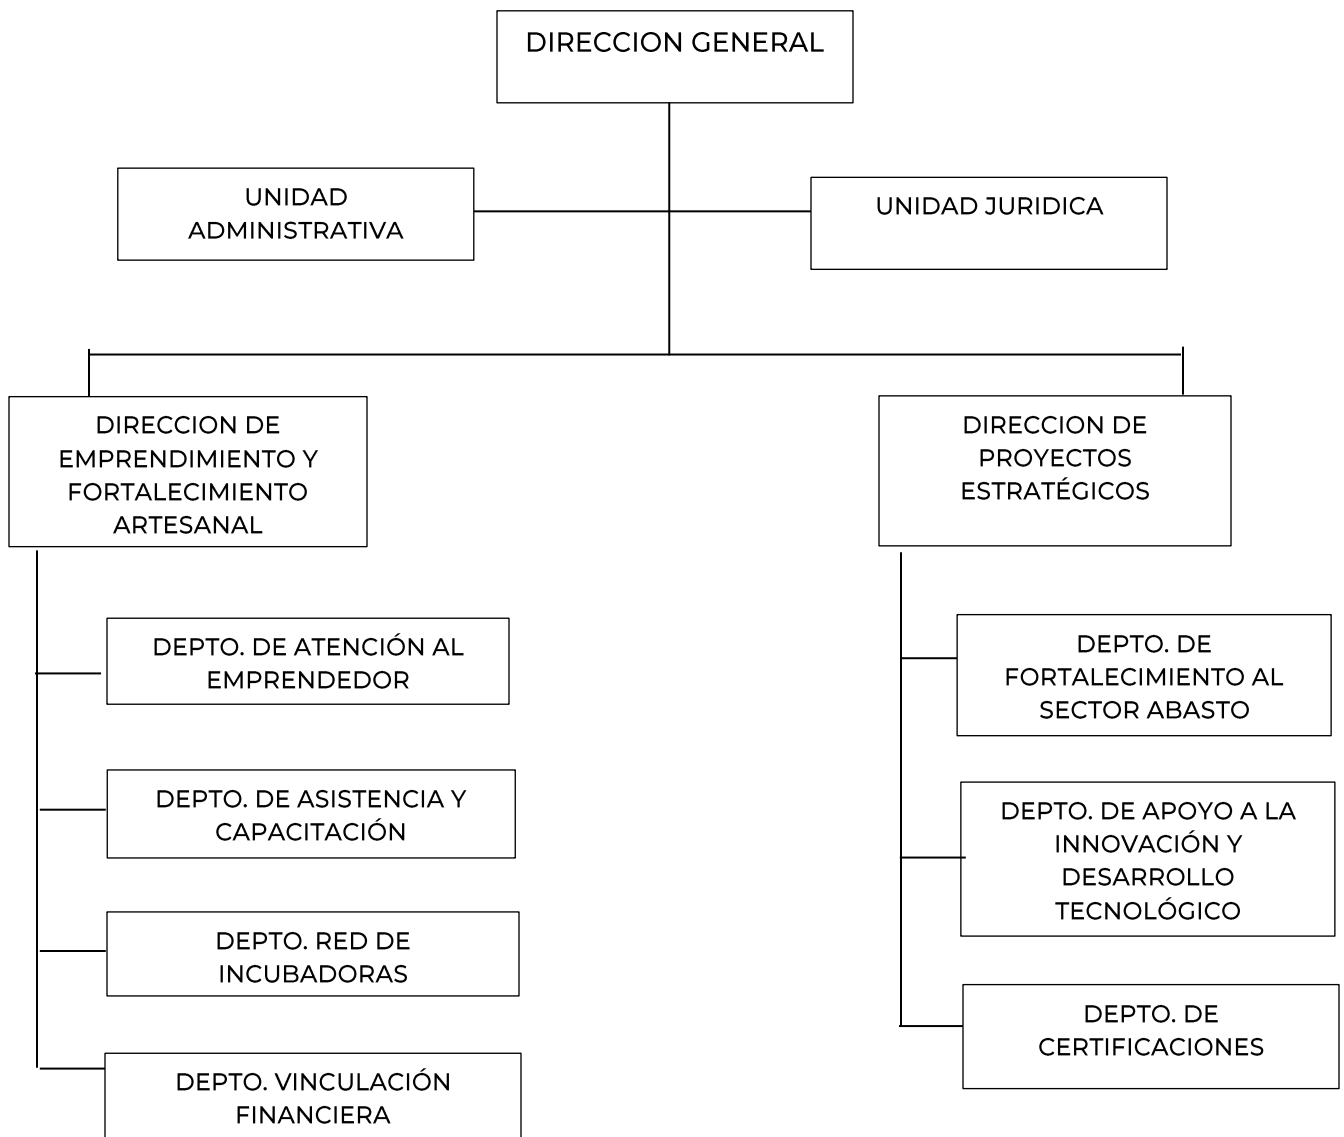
DIRECCION GENERAL

UNIDAD ADMINISTRATIVA

UNIDAD JURIDICA

DIRECCION DE EMPRENDIMIENTO Y FORTALECIMIENTO ARTESANAL

DEPTO. DE ATENCIÓN AL EMPRENDEDOR

DEPTO. DE ASISTENCIA Y CAPACITACIÓN

DEPTO. RED DE INCUBADORAS

DEPTO. VINCULACIÓN FINANCIERA

DIRECCION DE PROYECTOS ESTRATÉGICOS

DEPTO. DE FORTALECIMIENTO AL SECTOR ABASTO

DEPTO. DE APOYO A LA INNOVACIÓN Y DESARROLLO TECNOLÓGICO

DEPTO. DE CERTIFICACIONES